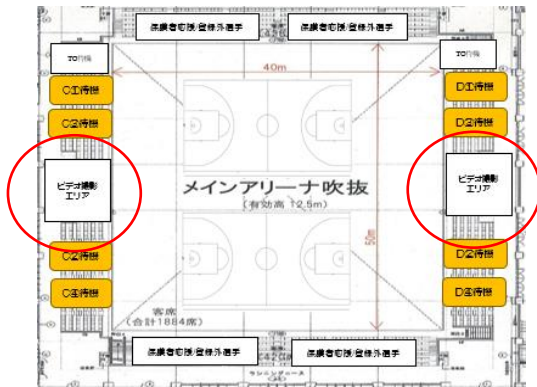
保護者応援/登録外選手

保護者応援/登録外選手

TO待機

TO待機

40m

C①待機

C②待機

D①待機

D②待機

ビデオ撮影
エリア

ビデオ撮影
エリア

メインアリーナ吹抜

（有効高 12.5m）

55m

C②待機

C③待機

D②待機

D③待機

客席
（合計1884席）

保護者応援/登録外選手

保護者応援/登録外選手